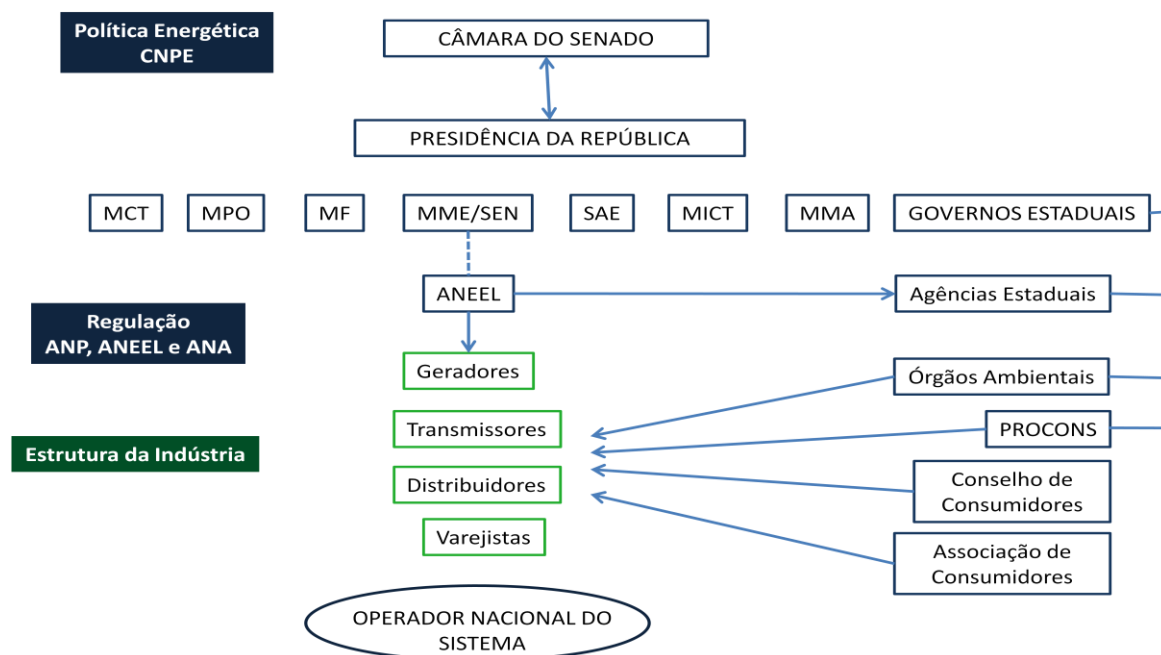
Política Energética
CNPE

CÂMARA DO SENADO

PRESIDÊNCIA DA REPÚBLICA

MCT

MPO

MF

MME/SEN

SAE

MICT

MMA

GOVERNOS ESTADUAIS

ANEEL

Agências Estaduais

Regulação
ANP, ANEEL e ANA

Geradores

Órgãos Ambientais

Transmissores

PROCONS

Estrutura da Indústria

Distribuidores

Conselho de Consumidores

Varejistas

Associação de Consumidores

OPERADOR NACIONAL DO SISTEMA